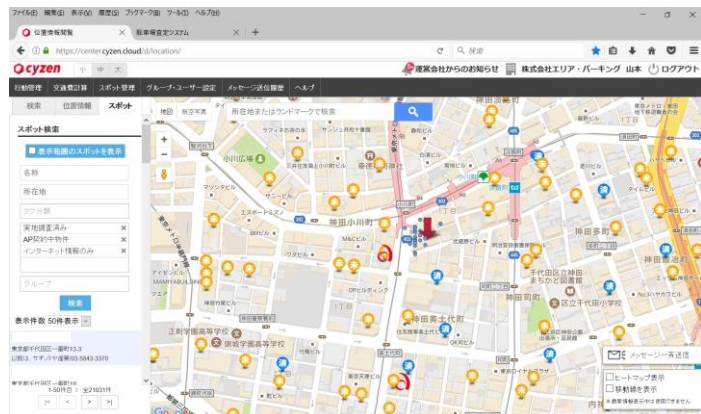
ファイル(F) 編集(E) 表示(V) 履歴(S) ブックマーク(B) ツール(T) ヘルプ(H)

位置情報閲覧 × 駐車場査定システム × +

https://center.cyzen.cloud/d/location/

検索

cyzen 小 中 大

運営会社からのお知らせ 株式会社エリア・パーキング 山本 ログアウト

行動管理 交通費計算 スポット管理 グループ・ユーザー設定 メッセージ送信履歴 ヘルプ

検索 位置情報 スポット

スポット検索

表示地図のスポットを表示

名称

所在地

タグ分類

実地調査済み ×
AP契約中物件 ×
インターネット情報のみ ×

グループ

検索

表示件数 50件表示

東京都千代田区一番町13-3
以前は、サポハヤ係員03-5643-3370

1-50件目 全21631件

地図 航空写真

所在地またはランドマークで検索

小川広場

神田小川町

神田多町

千代田区立和泉小学校

神田西口

正則学園高等学校

錦城学園高等学校

メッセージ一斉送信

ヒートマップ表示

移動軌跡を表示